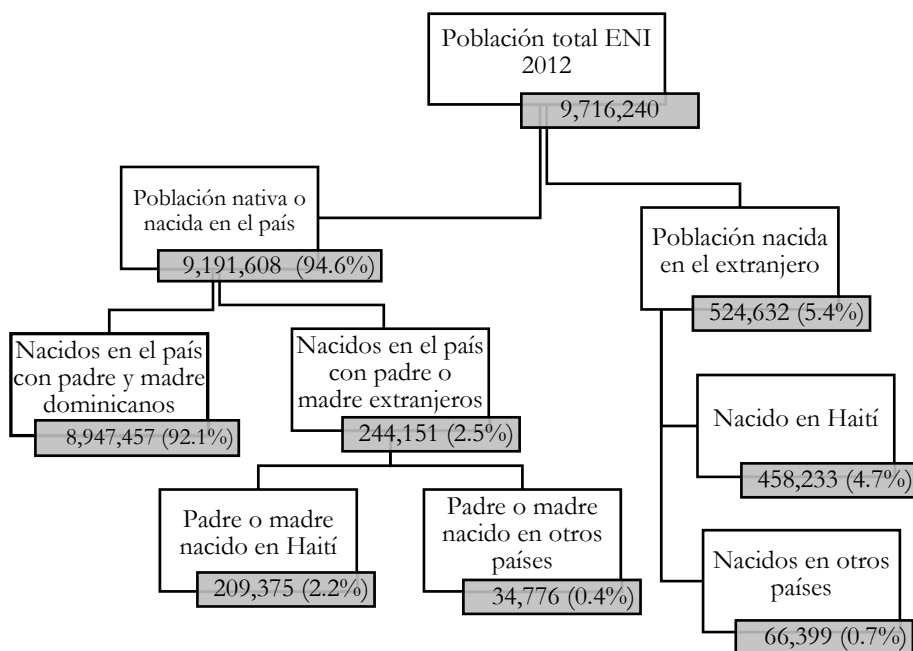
Población total ENI 2012

9,716,240

Población nativa o nacida en el país

9,191,608 (94.6%)

Población nacida en el extranjero

524,632 (5.4%)

Nacidos en el país con padre y madre dominicanos

8,947,457 (92.1%)

Nacidos en el país con padre o madre extranjeros

244,151 (2.5%)

Nacido en Haití

458,233 (4.7%)

Padre o madre nacido en Haití

209,375 (2.2%)

Padre o madre nacido en otros países

34,776 (0.4%)

Nacidos en otros países

66,399 (0.7%)